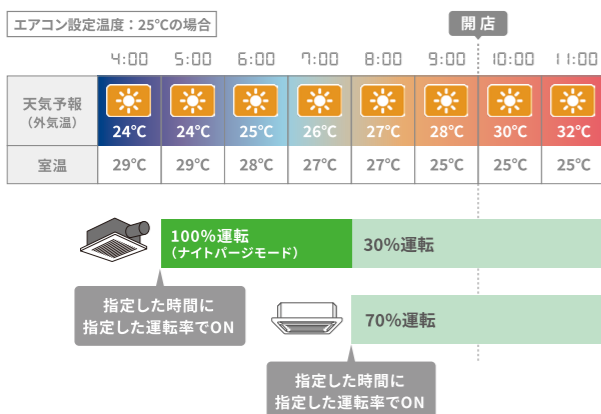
エアコン設定温度：25℃の場合

開店

|  | 4:00 | 5:00 | 6:00 | 7:00 | 8:00 | 9:00 | 10:00 | 11:00 |
|---|---|---|---|---|---|---|---|---|
| 天気予報（外気温） | 24℃ | 24℃ | 25℃ | 26℃ | 27℃ | 28℃ | 30℃ | 32℃ |
| 室温 | 29℃ | 29℃ | 28℃ | 27℃ | 27℃ | 25℃ | 25℃ | 25℃ |

100%運転（ナイトパージモード）

30%運転

指定した時間に指定した運転率でON

70%運転

指定した時間に指定した運転率でON